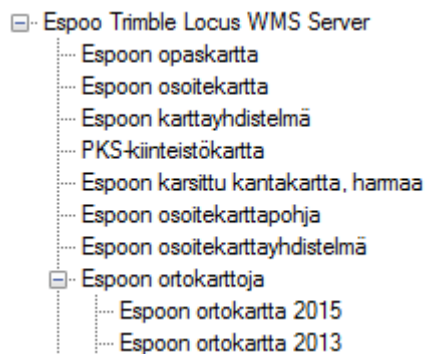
Espoo Trimble Locus WMS Server
Espoon opaskartta
Espoon osoitekartta
Espoon karttayhdistelmä
PKS-kiinteistökartta
Espoon karsittu kantakartta, harmaa
Espoon osoitekarttapohja
Espoon osoitekarttayhdistelmä
Espoon ortokarttoja
Espoon ortokartta 2015
Espoon ortokartta 2013